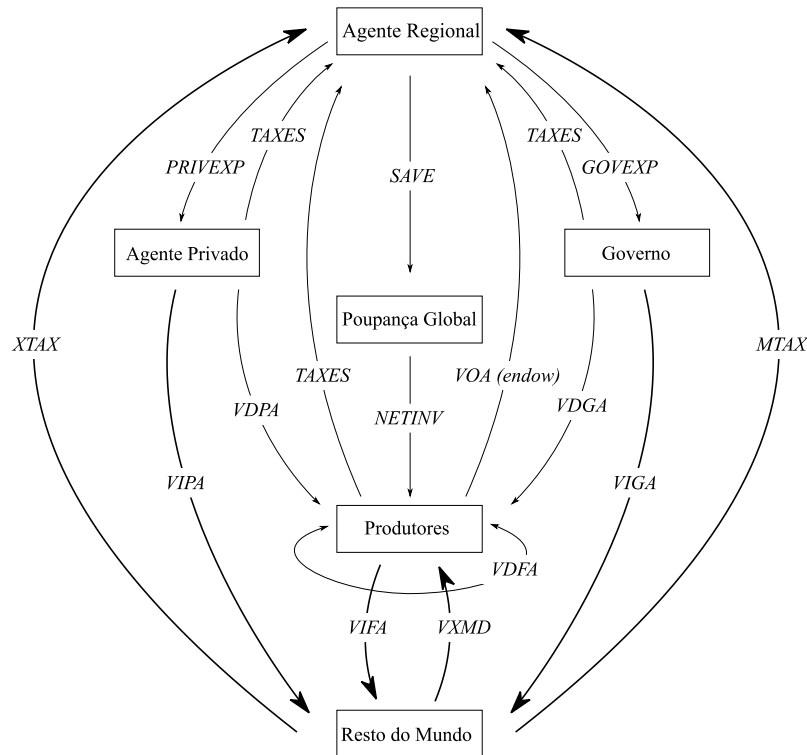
Agente Regional

PRIVEXP

TAXES

SAVE

TAXES

GOVEXP

Agente Privado

Governo

Poupança Global

XTAX

TAXES

VOA (endow)

MTAX

VDPA

NETINV

VDGA

VIPA

VIGA

Produtores

VDFA

VIFA

VXMD

Resto do Mundo